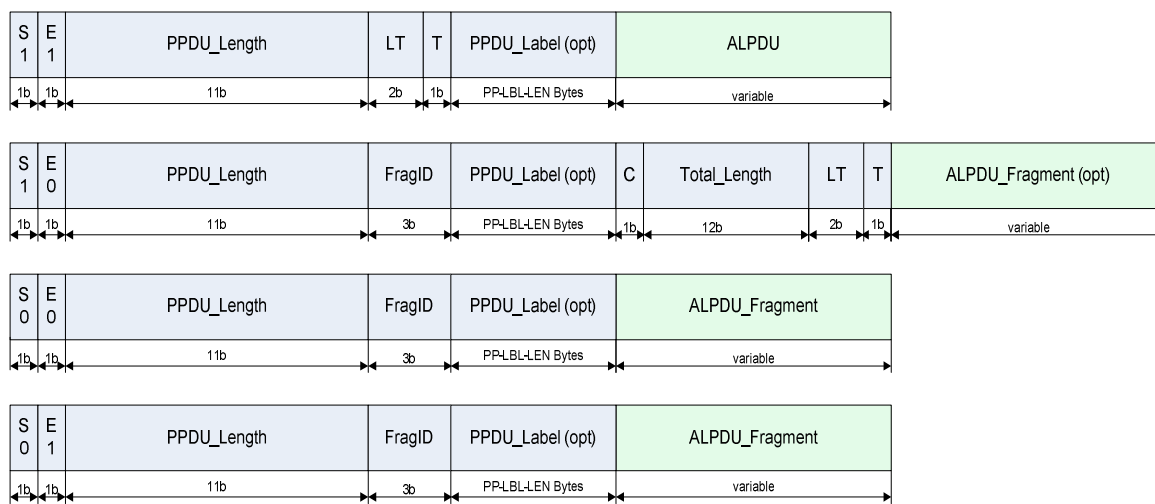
| S 1 | E 1 | PPDU_Length | LT | T | PPDU_Label (opt) | ALPDU |
|---|---|---|---|---|---|---|
| 1b | 1b | 11b | 2b | 1b | PP-LBL-LEN Bytes | variable |

| S 1 | E 0 | PPDU_Length | FragID | PPDU_Label (opt) | C | Total_Length | LT | T | ALPDU_Fragment (opt) |
|---|---|---|---|---|---|---|---|---|---|
| 1b | 1b | 11b | 3b | PP-LBL-LEN Bytes | 1b | 12b | 2b | 1b | variable |

| S 0 | E 0 | PPDU_Length | FragID | PPDU_Label (opt) | ALPDU_Fragment |
|---|---|---|---|---|---|
| 1b | 1b | 11b | 3b | PP-LBL-LEN Bytes | variable |

| S 0 | E 1 | PPDU_Length | FragID | PPDU_Label (opt) | ALPDU_Fragment |
|---|---|---|---|---|---|
| 1b | 1b | 11b | 3b | PP-LBL-LEN Bytes | variable |